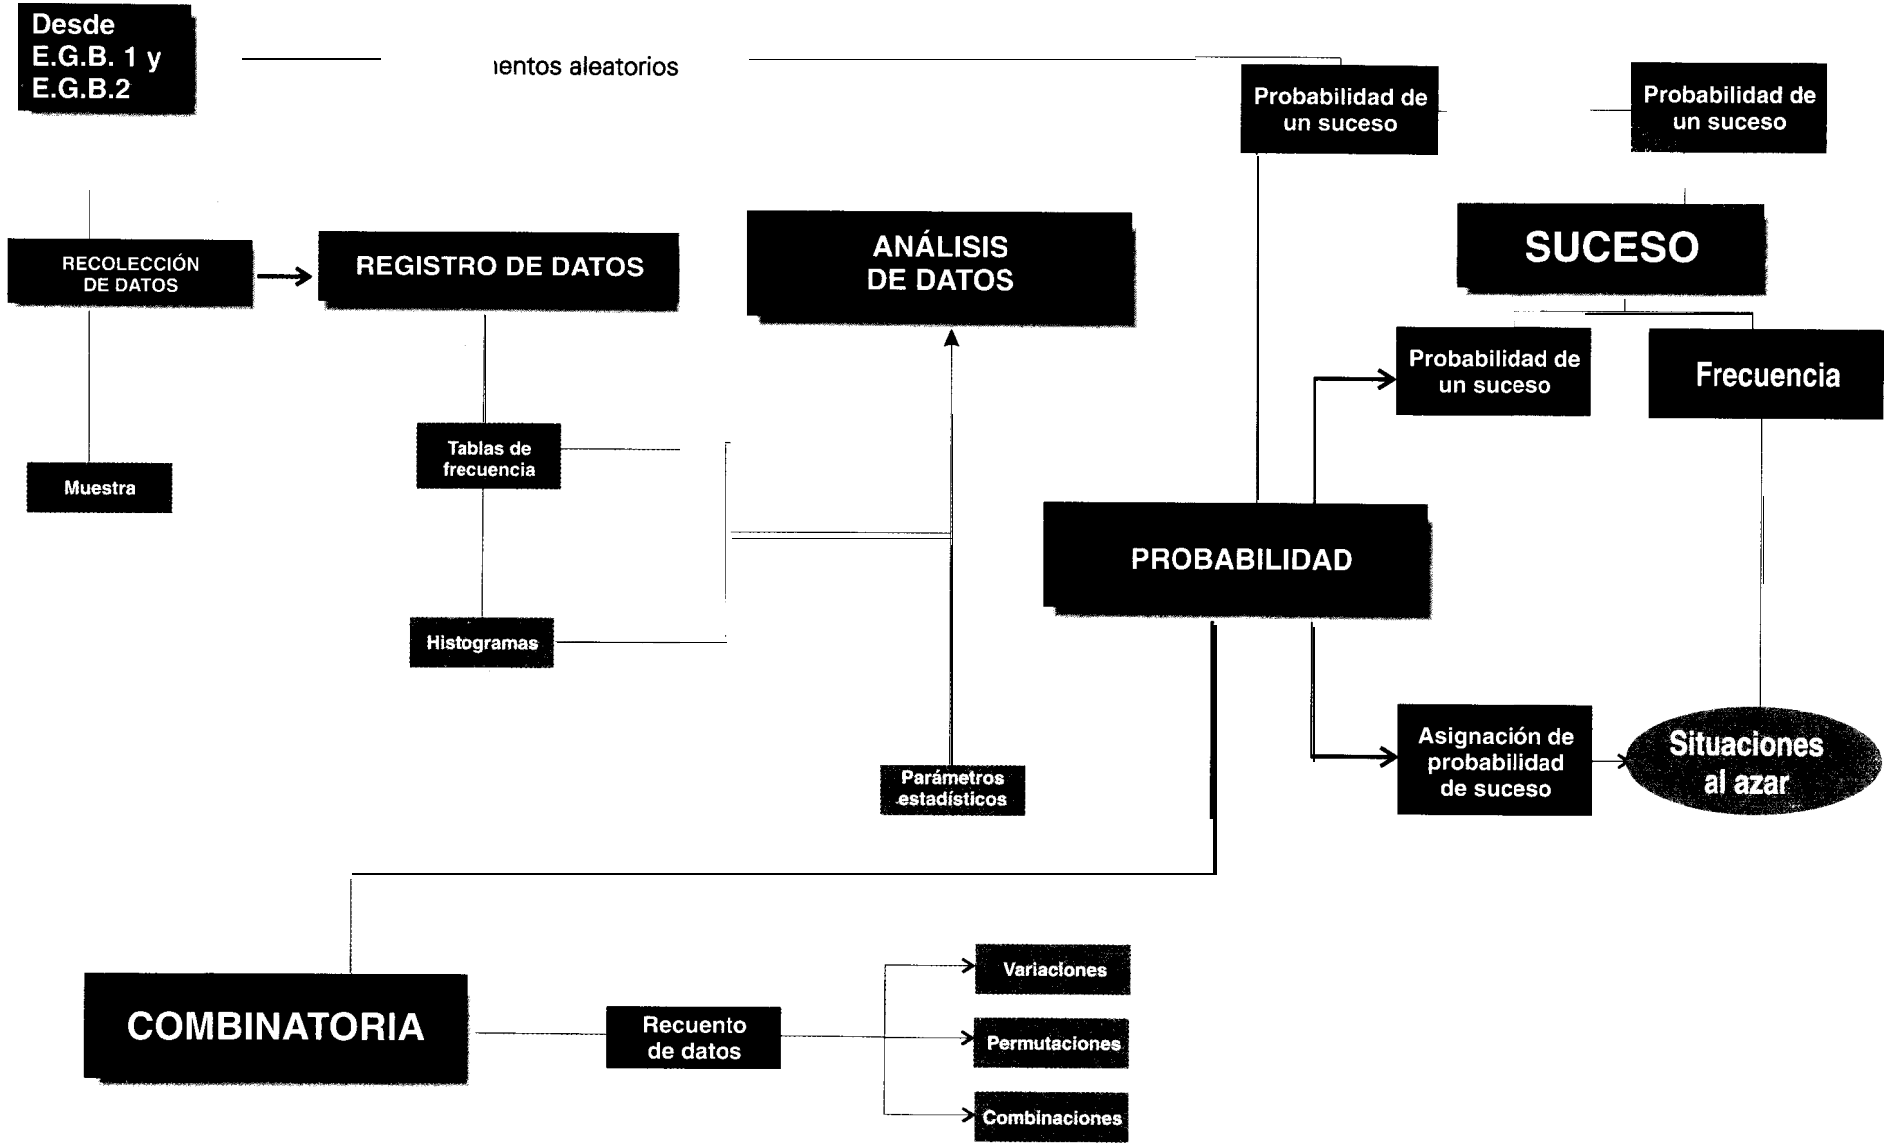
Desde
E.G.B. 1 y
E.G.B.2

ıentos aleatorios

Probabilidad de un suceso

Probabilidad de un suceso

RECOLECCIÓN DE DATOS

REGISTRO DE DATOS

ANÁLISIS DE DATOS

SUCESO

Probabilidad de un suceso

Frecuencia

Tablas de frecuencia

Muestra

PROBABILIDAD

Histogramas

Asignación de probabilidad de suceso

Situaciones al azar

Parámetros estadísticos

COMBINATORIA

Recuento de datos

Variaciones

Permutaciones

Combinaciones